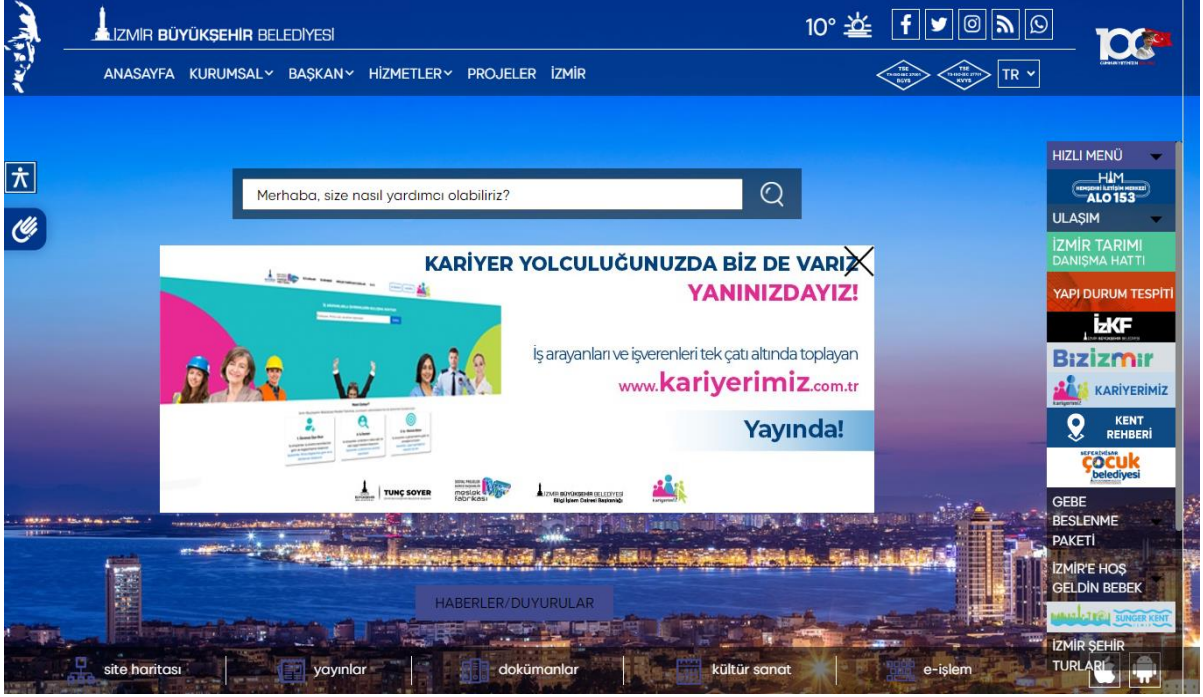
İZMİR BÜYÜKŞEHİR BELEDİYESİ

10°

ANASAYFA KURUMSAL BAŞKAN HİZMETLER PROJELER İZMİR

TR

Merhaba, size nasıl yardımcı olabiliriz?

KARİYER YOLCULUĞUNUZDA BİZ DE VARIZ
YANINIZDAYIZ!

İş arayanları ve işverenleri tek çatı altında toplayan
www.kariyerimiz.com.tr

Yayında!

TUNÇ SOYER
meslek fabrikası
İZMİR BÜYÜKŞEHİR BELEDİYESİ Bilgi İşlem Dairesi Başkanlığı
kariyerimiz

HIZLI MENÜ
HİM ALO 153
ULAŞIM
İZMİR TARIMI DANIŞMA HATTI
YAPI DURUM TESPİTİ
İZKF
Bizizmir
KARİYERİMİZ
KENT REHBERİ
çocuk belediyesi
GEBE BESLENME PAKETİ
İZMİR'E HOŞ GELDİN BEBEK
SÜNGER KENT
İZMİR ŞEHİR TURLARI

HABERLER/DUYURULAR

site haritası yayınlar dokümanlar kültür sanat e-işlem